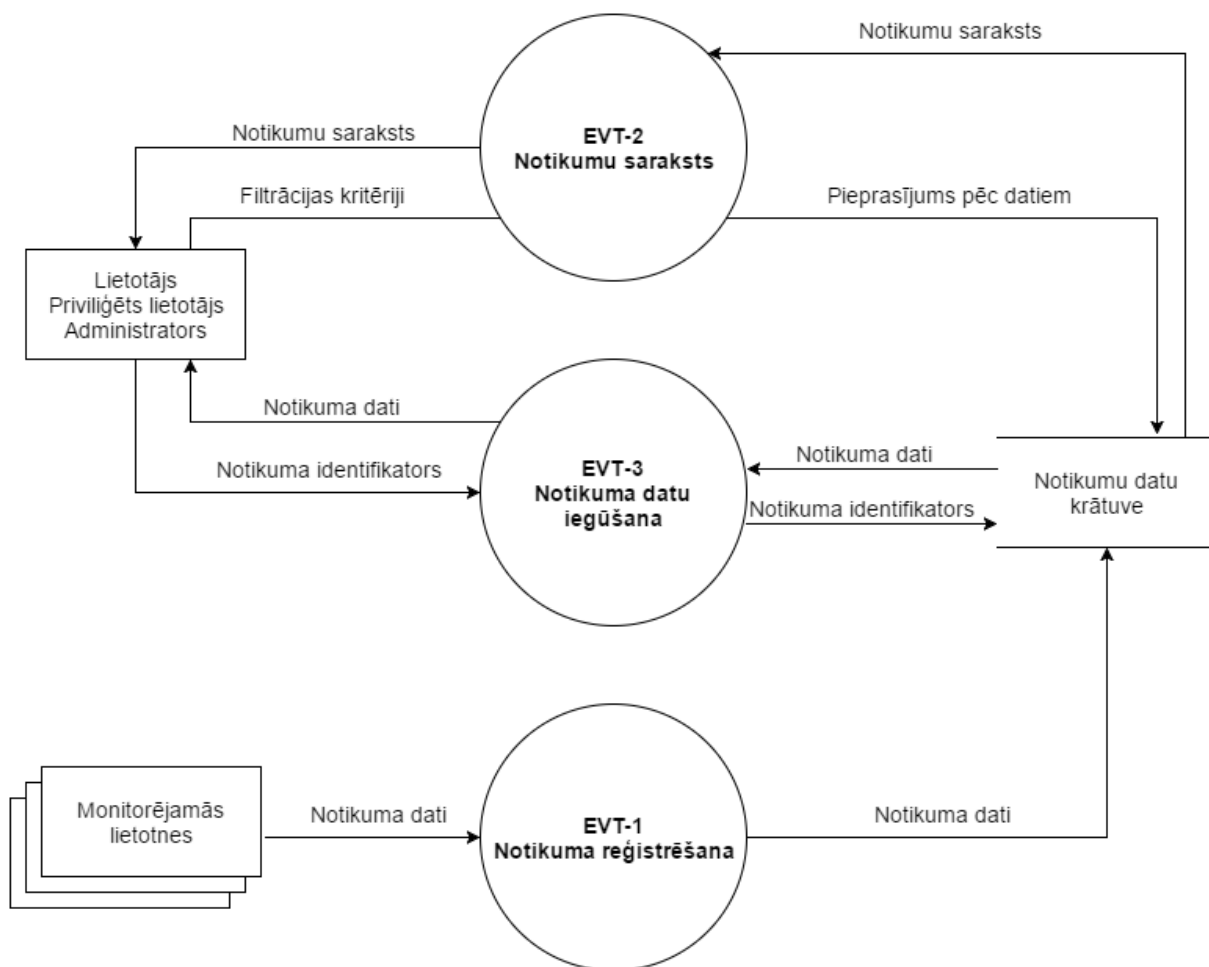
Notikumu saraksts

EVT-2
Notikumu saraksts

Notikumu saraksts

Filtrācijas kritēriji

Pieprasījums pēc datiem

Lietotājs
Priviliģēts lietotājs
Administrators

Notikuma dati

EVT-3
Notikuma datu iegūšana

Notikuma identifikators

Notikuma dati

Notikuma identifikators

Notikumu datu krātuve

Monitorējamās lietotnes

Notikuma dati

EVT-1
Notikuma reģistrēšana

Notikuma dati